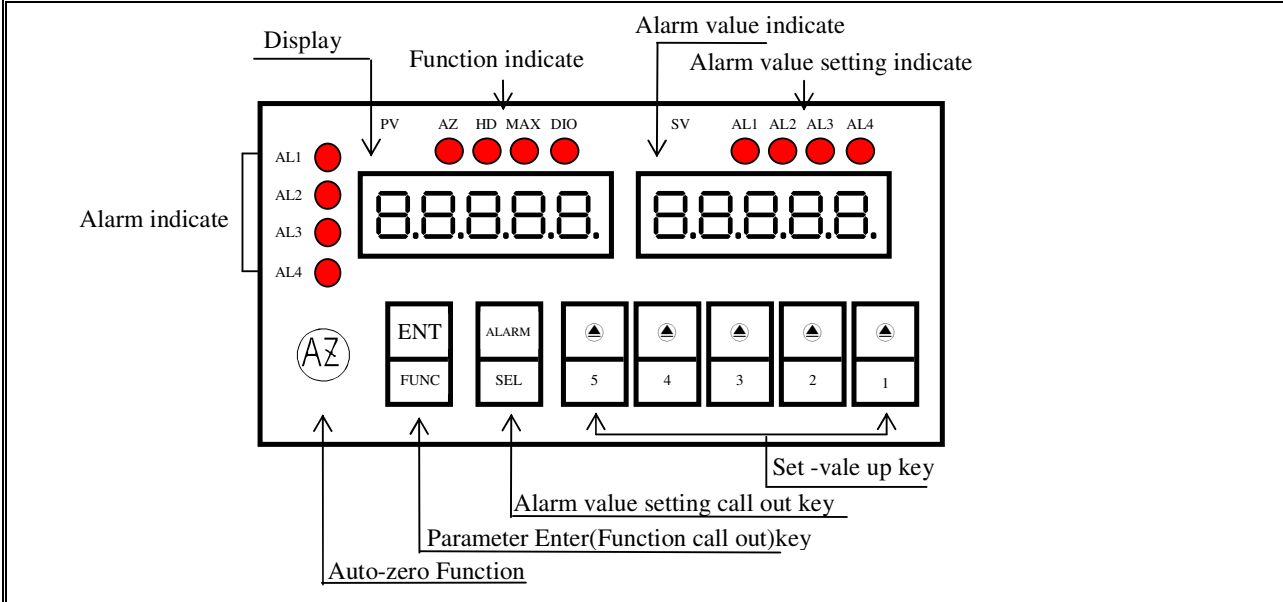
Alarm value indicate

Display

Function indicate

Alarm value setting indicate

PV AZ HD MAX DIO

SV AL1 AL2 AL3 AL4

AL1

AL2

AL3

AL4

Alarm indicate

8.8.8.8.8.

8.8.8.8.8.

ENT

FUNC

ALARM

SEL

5

4

3

2

1

AZ

Set -vale up key

Alarm value setting call out key

Parameter Enter(Function call out)key

Auto-zero Function